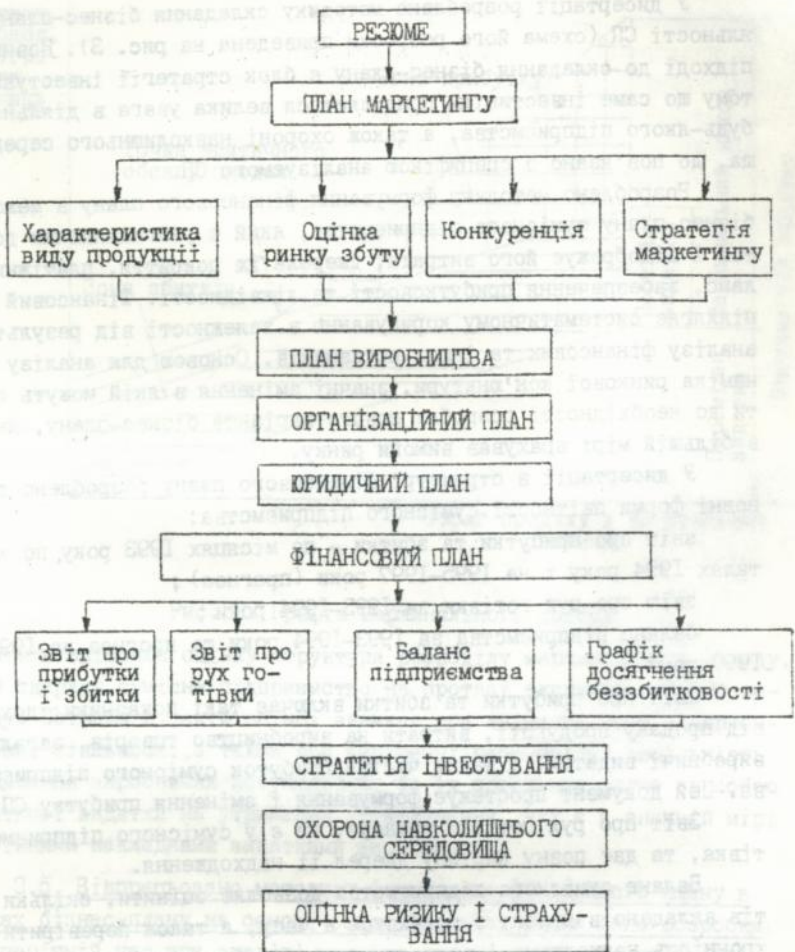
РЕЗЮМЕ

ПЛАН МАРКЕТИНГУ

Характеристика виду продукції

Оцінка ринку збуту

Конкуренція

Стратегія маркетингу

ПЛАН ВИРОБНИЦТВА

ОРГАНІЗАЦІЙНИЙ ПЛАН

ЮРИДИЧНИЙ ПЛАН

ФІНАНСОВИЙ ПЛАН

Звіт про прибутки і збитки

Звіт про рух готівки

Баланс підприємства

Графік досягнення беззбитковості

СТРАТЕГІЯ ІНВЕСТУВАННЯ

ОХОРОНА НАВКОЛИШНЬОГО СЕРЕДОВИЩА

ОЦІНКА РИЗИКУ І СТРАХУВАННЯ